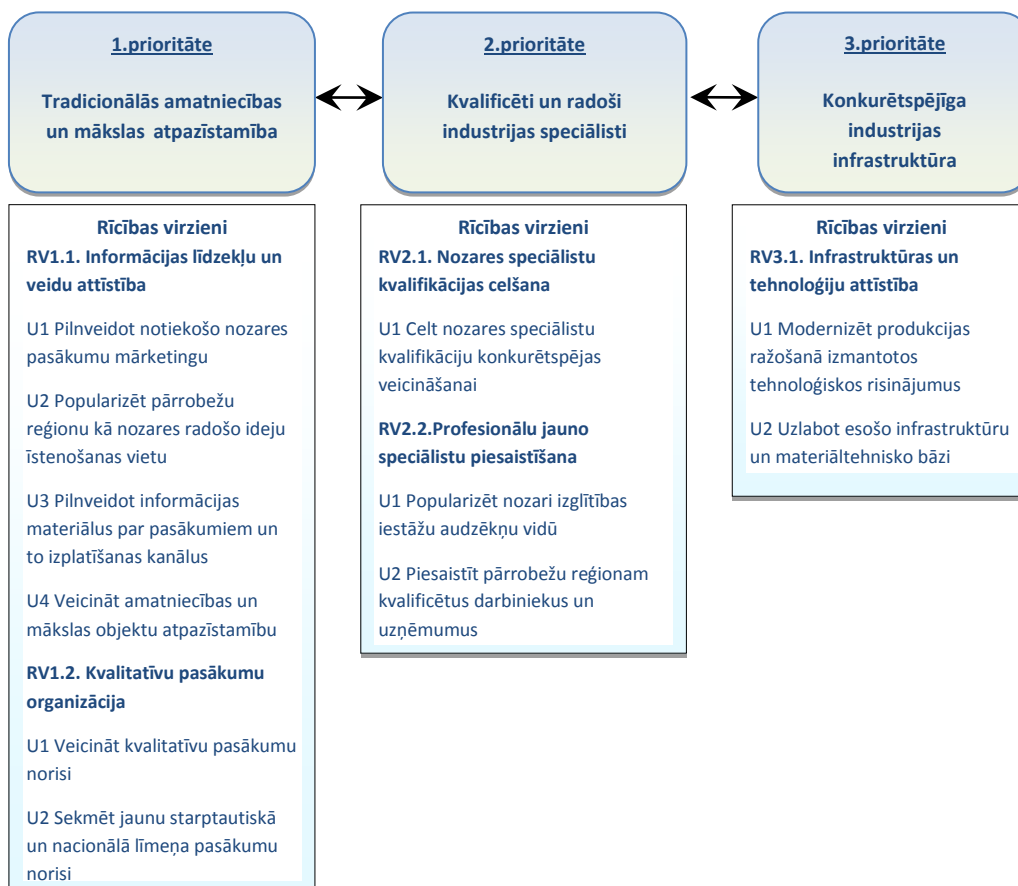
1.prioritāte

Tradicionālās amatniecības un mākslas atpazīstamība

2.prioritāte

Kvalificēti un radoši industrijas speciālisti

3.prioritāte

Konkurētspējīga industrijas infrastruktūra

Rīcības virzieni
RV1.1. Informācijas līdzekļu un veidu attīstība

U1 Pilnveidot notiekošo nozares pasākumu mārketingu

U2 Popularizēt pārrobežu reģionu kā nozares radošo ideju īstenošanas vietu

U3 Pilnveidot informācijas materiālus par pasākumiem un to izplatīšanas kanālus

U4 Veicināt amatniecības un mākslas objektu atpazīstamību

RV1.2. Kvalitatīvu pasākumu organizācija

U1 Veicināt kvalitatīvu pasākumu norisi

U2 Sekmēt jaunu starptautiskā un nacionālā līmeņa pasākumu norisi

Rīcības virzieni
RV2.1. Nozares speciālistu kvalifikācijas celšana

U1 Celt nozares speciālistu kvalifikāciju konkurētspējas veicināšanai

RV2.2.Profesionālu jauno speciālistu piesaistīšana

U1 Popularizēt nozari izglītības iestāžu audzēkņu vidū

U2 Piesaistīt pārrobežu reģionam kvalificētus darbiniekus un uzņēmumus

Rīcības virzieni
RV3.1. Infrastruktūras un tehnoloģiju attīstība

U1 Modernizēt produkcijas ražošanā izmantotos tehnoloģiskos risinājumus

U2 Uzlabot esošo infrastruktūru un materiāltehnisko bāzi